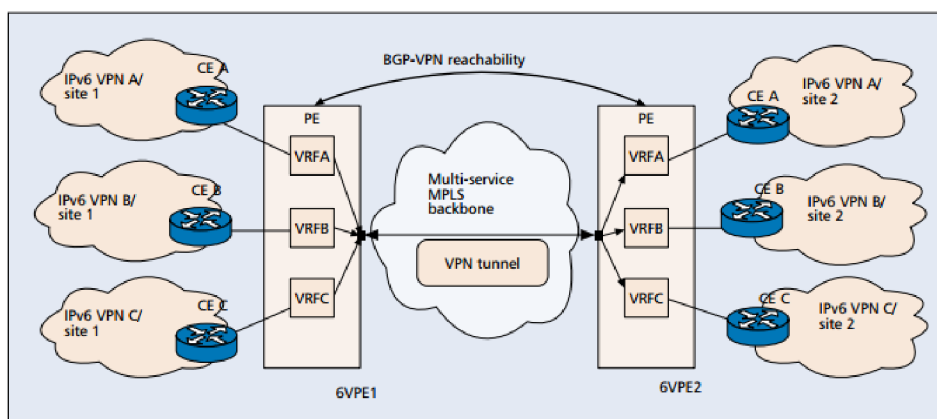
BGP-VPN reachability

IPv6 VPN A/ site 1
CE A

IPv6 VPN B/ site 1
CE B

IPv6 VPN C/ site 1
CE C

PE
VRFA
VRFB
VRFC

6VPE1

Multi-service MPLS backbone

VPN tunnel

PE
VRFA
VRFB
VRFC

6VPE2

CE A
IPv6 VPN A/ site 2

CE B
IPv6 VPN B/ site 2

CE C
IPv6 VPN C/ site 2